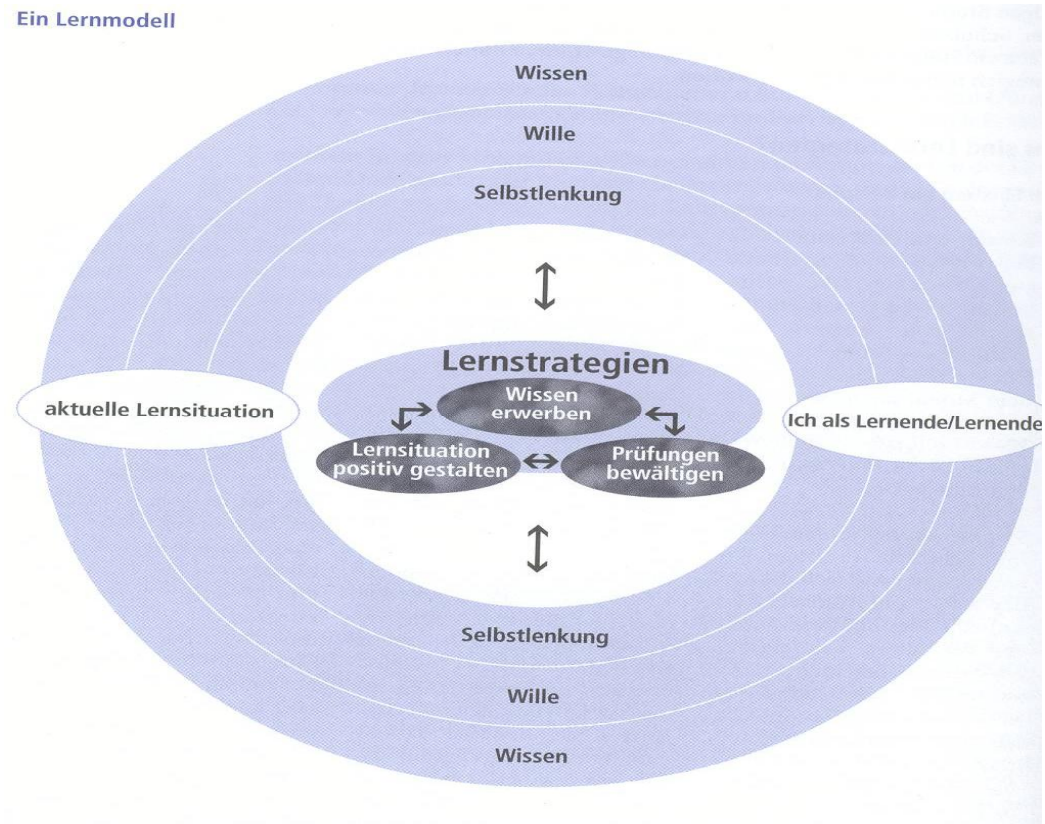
Ein Lernmodell

Wissen

Wille

Selbstlenkung

Lernstrategien

Wissen erwerben

aktuelle Lernsituation

Ich als Lernende/Lernende

Lernsituation positiv gestalten

Prüfungen bewältigen

Selbstlenkung

Wille

Wissen